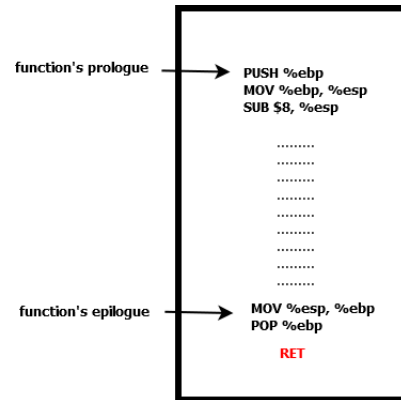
function's prologue

PUSH %ebp
MOV %ebp, %esp
SUB $8, %esp

.........
.........
.........
.........
.........
.........
.........
.........
.........

function's epilogue

MOV %esp, %ebp
POP %ebp

RET